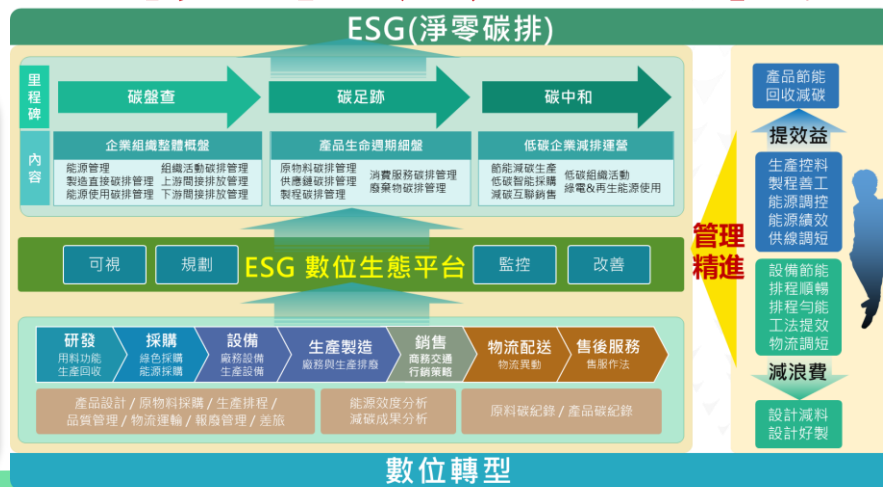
ESG(淨零碳排)

里程碑

碳盤查

碳足跡

碳中和

內容

企業組織整體概盤

能源管理
製造直接碳排管理
能源使用碳排管理

組織活動碳排管理
上游間接排放管理
下游間接排放管理

產品生命週期細盤

原物料碳排管理
供應鏈碳排管理
製程碳排管理

消費服務碳排管理
廢棄物碳排管理

低碳企業減排運營

節能減碳生產
低碳智能採購
減碳互聯銷售

低碳組織活動
綠電&再生能源使用

可視

規劃

ESG 數位生態平台

監控

改善

研發
用料功能
生產回收

採購
綠色採購
能源採購

設備
廠務設備
生產設備

生產製造
廠務與生產排廢

銷售
商務交通
行銷策略

物流配送
物流異動

售後服務
售服作法

產品設計 / 原物料採購 / 生產排程 / 品質管理 / 物流運輸 / 報廢管理 / 差旅

能源效度分析
減碳成果分析

原料碳紀錄 / 產品碳紀錄

數位轉型

管理精進

產品節能
回收減碳

提效益

生產控料
製程善工
能源調控
能源績效
供線調短

設備節能
排程順暢
排程勻能
工法提效
物流調短

減浪費

設計減料
設計好製